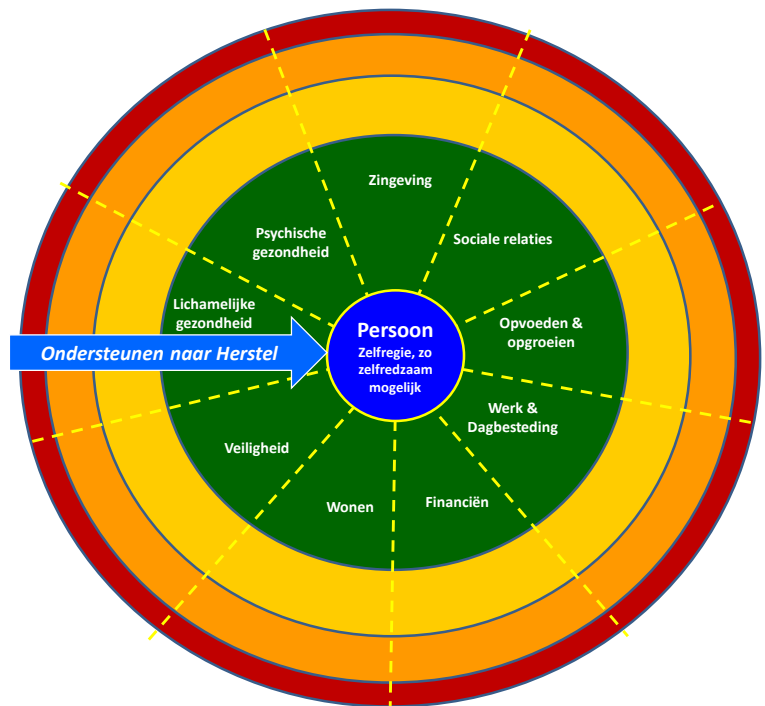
Zingeving

Psychische gezondheid

Sociale relaties

Lichamelijke gezondheid

Opvoeden & opgroeien

Ondersteunen naar Herstel

Persoon
Zelfregie, zo zelfredzaam mogelijk

Werk & Dagbesteding

Veiligheid

Wonen

Financiën